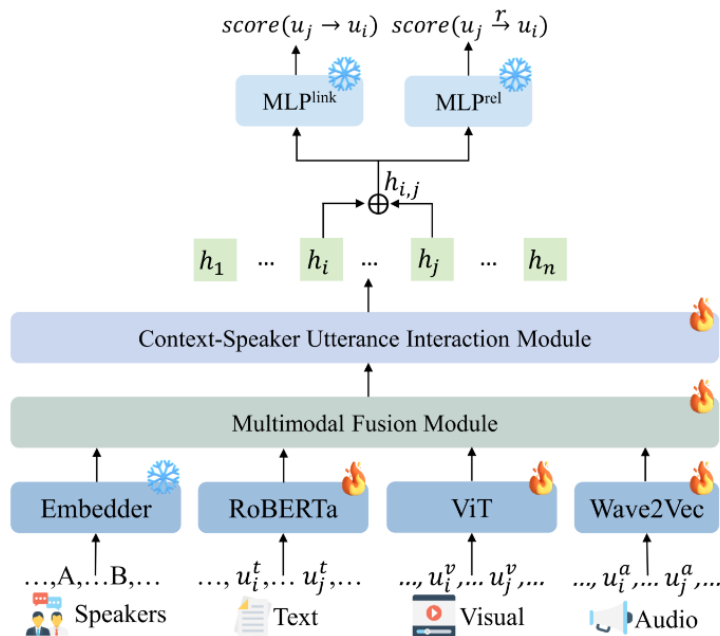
$score(u_j \rightarrow u_i)$ $score(u_j \overset{r}{\rightarrow} u_i)$

MLP$^{link}$

MLP$^{rel}$

$h_{i,j}$

$\oplus$

$h_1$ ... $h_i$ ... $h_j$ ... $h_n$

Context-Speaker Utterance Interaction Module

Multimodal Fusion Module

Embedder

RoBERTa

ViT

Wave2Vec

…,A,…B,…

…, $u_i^t$,… $u_j^t$,…

..., $u_i^v$,... $u_j^v$,...

..., $u_i^a$,... $u_j^a$,...

Speakers

Text

Visual

Audio